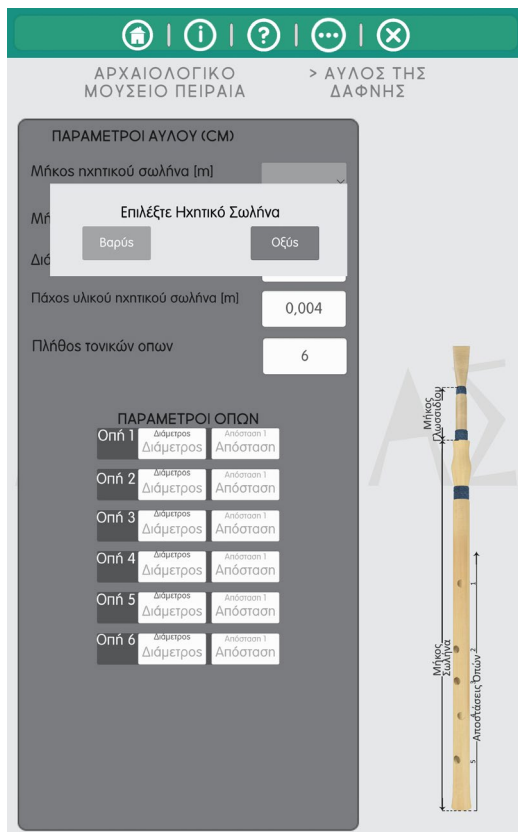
ΑΡΧΑΙΟΛΟΓΙΚΟ ΜΟΥΣΕΙΟ ΠΕΙΡΑΙΑ

> ΑΥΛΟΣ ΤΗΣ ΔΑΦΝΗΣ

ΠΑΡΑΜΕΤΡΟΙ ΑΥΛΟΥ (CM)

Μήκος ηχητικού σωλήνα [m]

Μή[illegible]

Διά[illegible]

Επιλέξτε Ηχητικό Σωλήνα

Βαρύς

Οξύς

Πάχος υλικού ηχητικού σωλήνα [m]

0,004

Πλήθος τονικών οπων

6

ΠΑΡΑΜΕΤΡΟΙ ΟΠΩΝ

| | | |
|---|---|---|
| Οπή 1 | Διάμετρος Διάμετρος | Απόσταση 1 Απόσταση |
| Οπή 2 | Διάμετρος Διάμετρος | Απόσταση 1 Απόσταση |
| Οπή 3 | Διάμετρος Διάμετρος | Απόσταση 1 Απόσταση |
| Οπή 4 | Διάμετρος Διάμετρος | Απόσταση 1 Απόσταση |
| Οπή 5 | Διάμετρος Διάμετρος | Απόσταση 1 Απόσταση |
| Οπή 6 | Διάμετρος Διάμετρος | Απόσταση 1 Απόσταση |

Μήκος Γλωσσιδίου

Μήκος Σωλήνα

Αποστάσεις Οπών

1

2

5